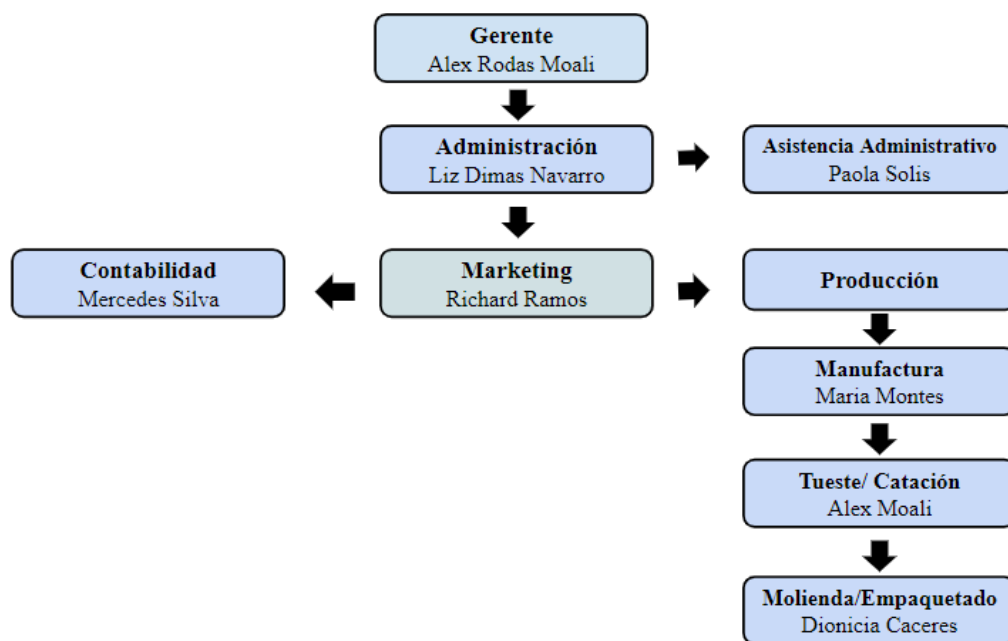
Gerente
Alex Rodas Moali

Administración
Liz Dimas Navarro

Asistencia Administrativo
Paola Solis

Contabilidad
Mercedes Silva

Marketing
Richard Ramos

Producción

Manufactura
Maria Montes

Tueste/ Catación
Alex Moali

Molienda/Empaquetado
Dionicia Caceres